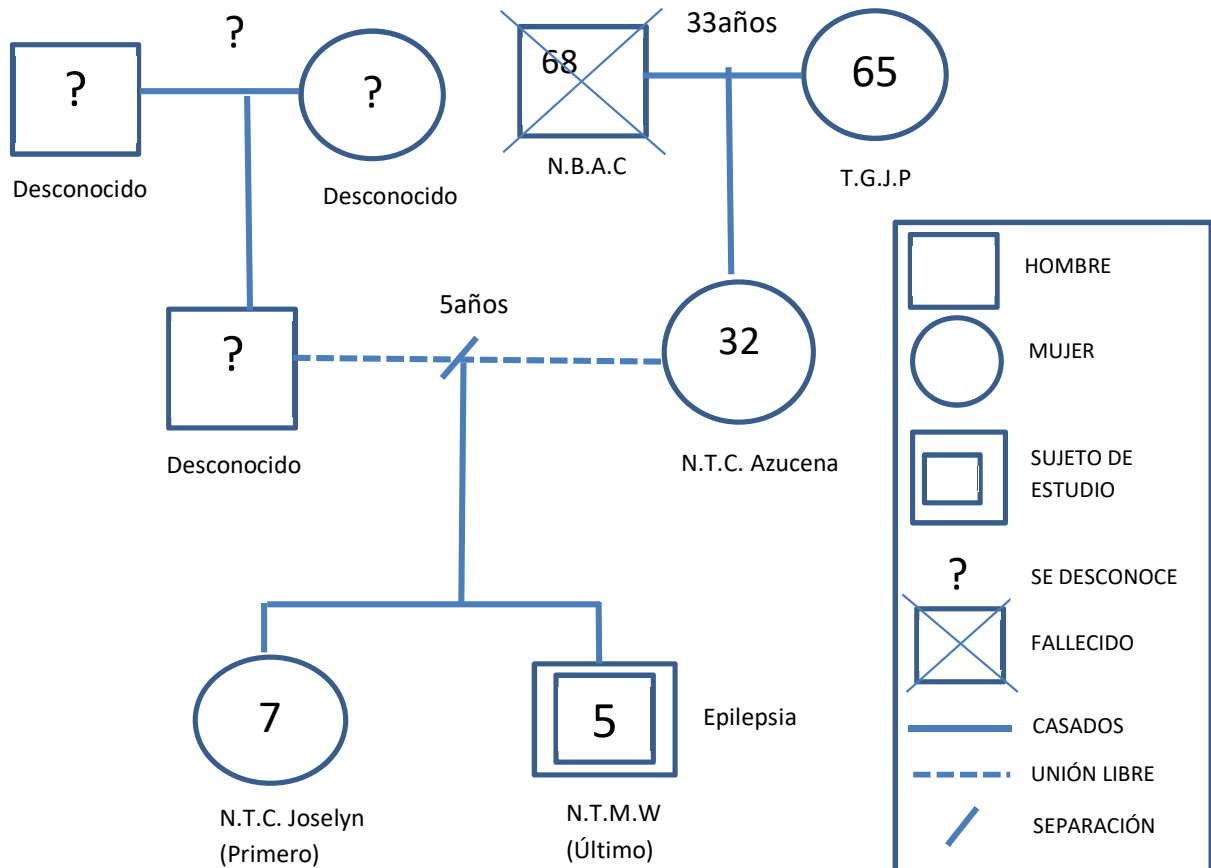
?

?

?

Desconocido

Desconocido

68

N.B.A.C

33años

65

T.G.J.P

?

Desconocido

5años

32

N.T.C. Azucena

7

N.T.C. Joselyn (Primero)

5

Epilepsia

N.T.M.W (Último)

HOMBRE

MUJER

SUJETO DE ESTUDIO

?

SE DESCONOCE

FALLECIDO

CASADOS

UNIÓN LIBRE

SEPARACIÓN